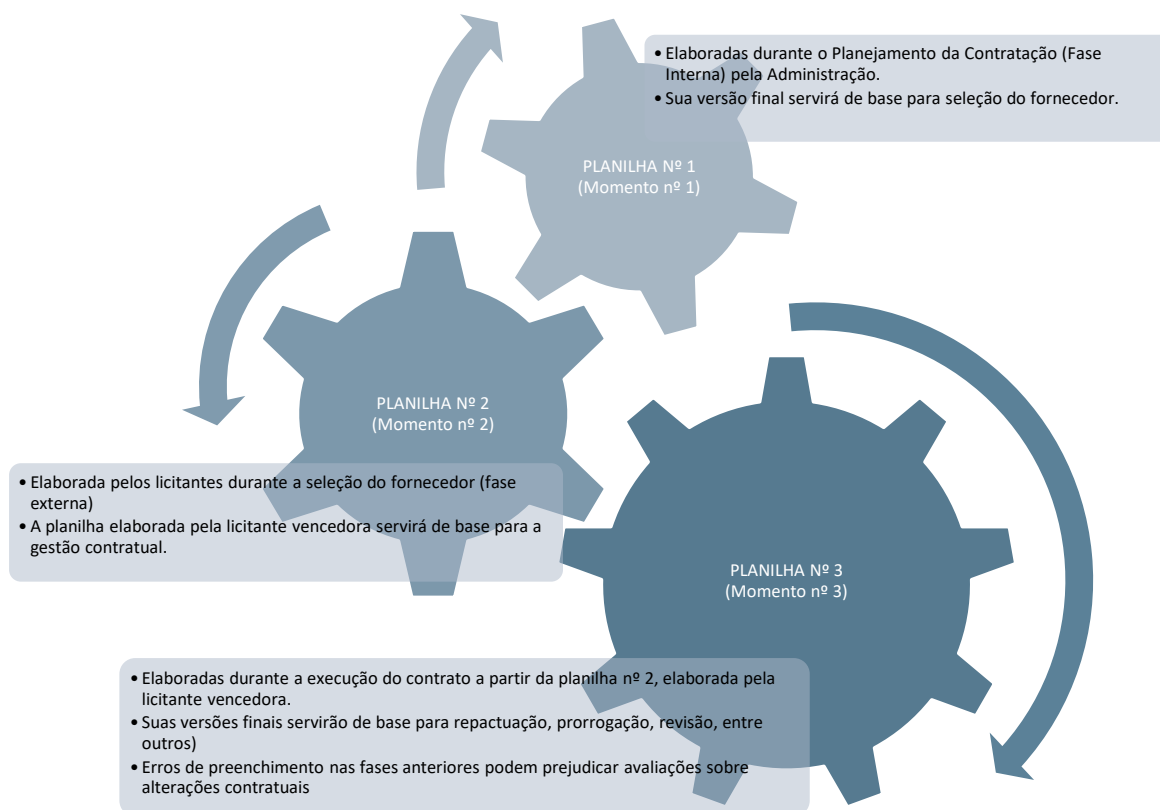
• Elaboradas durante o Planejamento da Contratação (Fase Interna) pela Administração.
• Sua versão final servirá de base para seleção do fornecedor.

PLANILHA Nº 1
(Momento nº 1)

PLANILHA Nº 2
(Momento nº 2)

• Elaborada pelos licitantes durante a seleção do fornecedor (fase externa)
• A planilha elaborada pela licitante vencedora servirá de base para a gestão contratual.

PLANILHA Nº 3
(Momento nº 3)

• Elaboradas durante a execução do contrato a partir da planilha nº 2, elaborada pela licitante vencedora.
• Suas versões finais servirão de base para repactuação, prorrogação, revisão, entre outros)
• Erros de preenchimento nas fases anteriores podem prejudicar avaliações sobre alterações contratuais